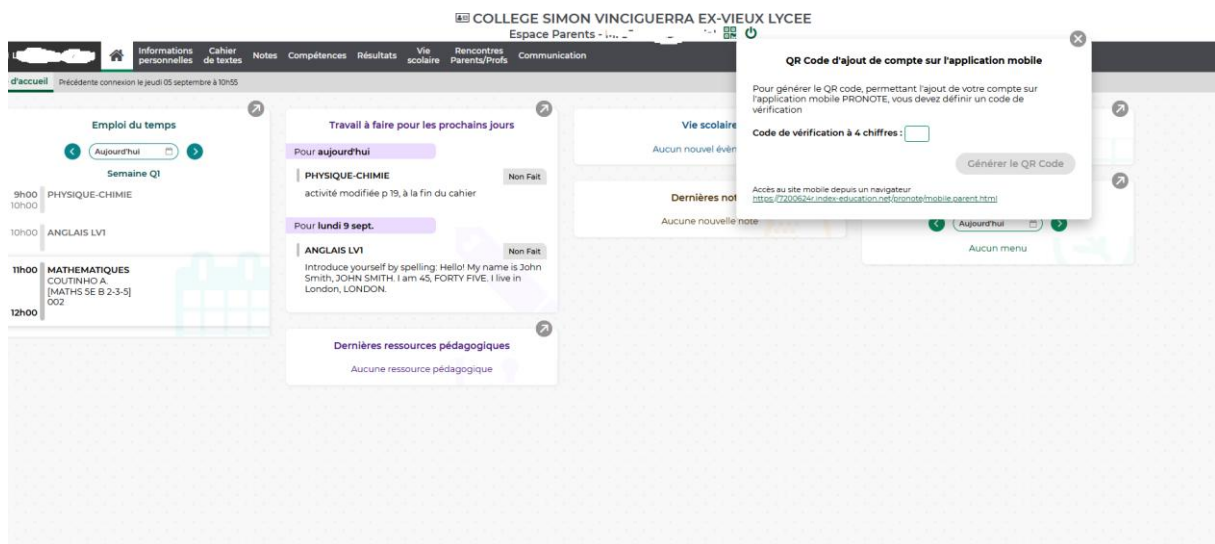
COLLEGE SIMON VINCIGUERRA EX-VIEUX LYCEE
Espace Parents - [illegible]

Informations personnelles Cahier de textes Notes Compétences Résultats Vie scolaire Rencontres Parents/Profs Communication

d'accueil Précédente connexion le jeudi 05 septembre à 10h55

Emploi du temps
Aujourd'hui
Semaine Q1
9h00 10h00 PHYSIQUE-CHIMIE
10h00 ANGLAIS LV1
11h00 MATHEMATIQUES COUTINHO A. [MATHS 5E B 2-3-5] 002
12h00

Travail à faire pour les prochains jours
Pour aujourd'hui
PHYSIQUE-CHIMIE Non Fait
activité modifiée p 19, à la fin du cahier
Pour lundi 9 sept.
ANGLAIS LV1 Non Fait
Introduce yourself by spelling: Hello! My name is John Smith, JOHN SMITH. I am 45, FORTY FIVE. I live in London, LONDON.

Dernières ressources pédagogiques
Aucune ressource pédagogique

Vie scolaire
Aucun nouvel év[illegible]

Dernières not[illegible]
Aucune nouvelle note

Aujourd'hui
Aucun menu

QR Code d'ajout de compte sur l'application mobile
Pour générer le QR code, permettant l'ajout de votre compte sur l'application mobile PRONOTE, vous devez définir un code de vérification
Code de vérification à 4 chiffres :
Générer le QR Code
Accès au site mobile depuis un navigateur
https://7200624r.index-education.net/pronote/mobile.parent.html